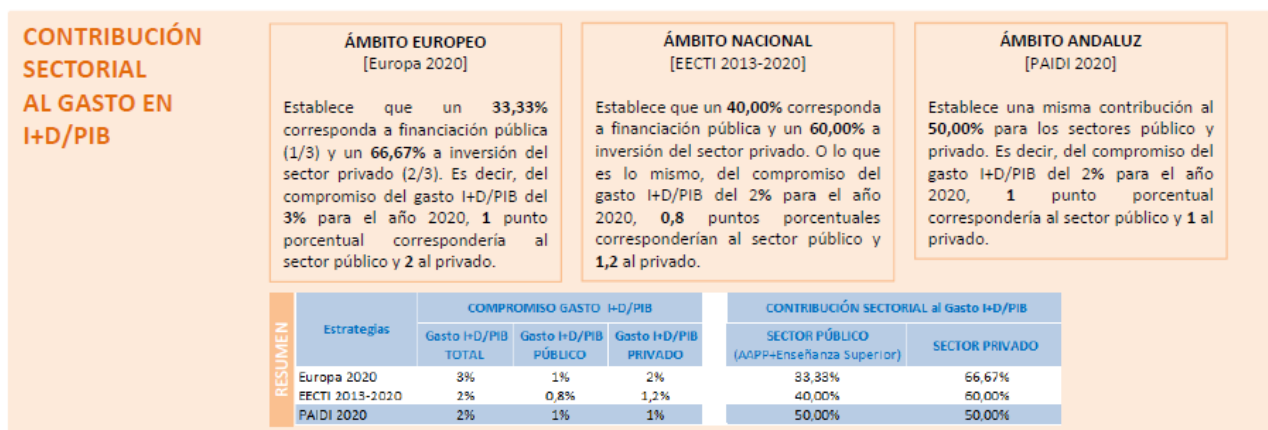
CONTRIBUCIÓN SECTORIAL AL GASTO EN I+D/PIB

ÁMBITO EUROPEO
[Europa 2020]

Establece que un 33,33% corresponda a financiación pública (1/3) y un 66,67% a inversión del sector privado (2/3). Es decir, del compromiso del gasto I+D/PIB del 3% para el año 2020, 1 punto porcentual correspondería al sector público y 2 al privado.

ÁMBITO NACIONAL
[EECTI 2013-2020]

Establece que un 40,00% corresponda a financiación pública y un 60,00% a inversión del sector privado. O lo que es lo mismo, del compromiso del gasto I+D/PIB del 2% para el año 2020, 0,8 puntos porcentuales corresponderían al sector público y 1,2 al privado.

ÁMBITO ANDALUZ
[PAIDI 2020]

Establece una misma contribución al 50,00% para los sectores público y privado. Es decir, del compromiso del gasto I+D/PIB del 2% para el año 2020, 1 punto porcentual correspondería al sector público y 1 al privado.

RESUMEN

| Estrategias | COMPROMISO GASTO I+D/PIB Gasto I+D/PIB TOTAL | Gasto I+D/PIB PÚBLICO | Gasto I+D/PIB PRIVADO | CONTRIBUCIÓN SECTORIAL al Gasto I+D/PIB SECTOR PÚBLICO (AAPP+Enseñanza Superior) | SECTOR PRIVADO |
|---|---|---|---|---|---|
| Europa 2020 | 3% | 1% | 2% | 33,33% | 66,67% |
| EECTI 2013-2020 | 2% | 0,8% | 1,2% | 40,00% | 60,00% |
| PAIDI 2020 | 2% | 1% | 1% | 50,00% | 50,00% |